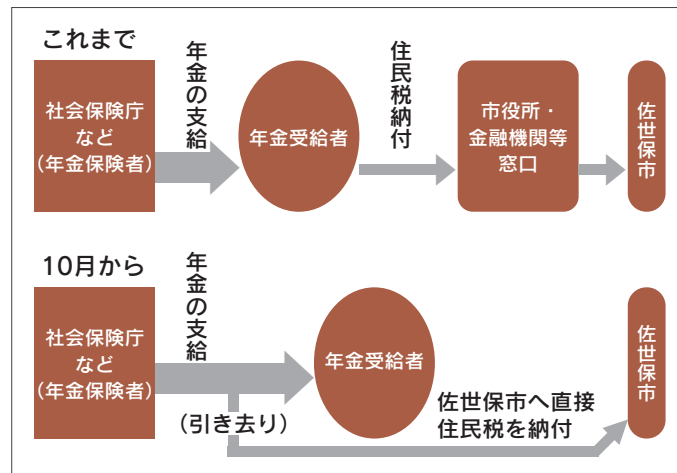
これまで

社会保険庁
など
（年金保険者）

年金の支給

年金受給者

住民税納付

市役所・
金融機関等
窓口

佐世保市

10月から

社会保険庁
など
（年金保険者）

年金の支給

年金受給者

（引き去り）

佐世保市へ直接
住民税を納付

佐世保市